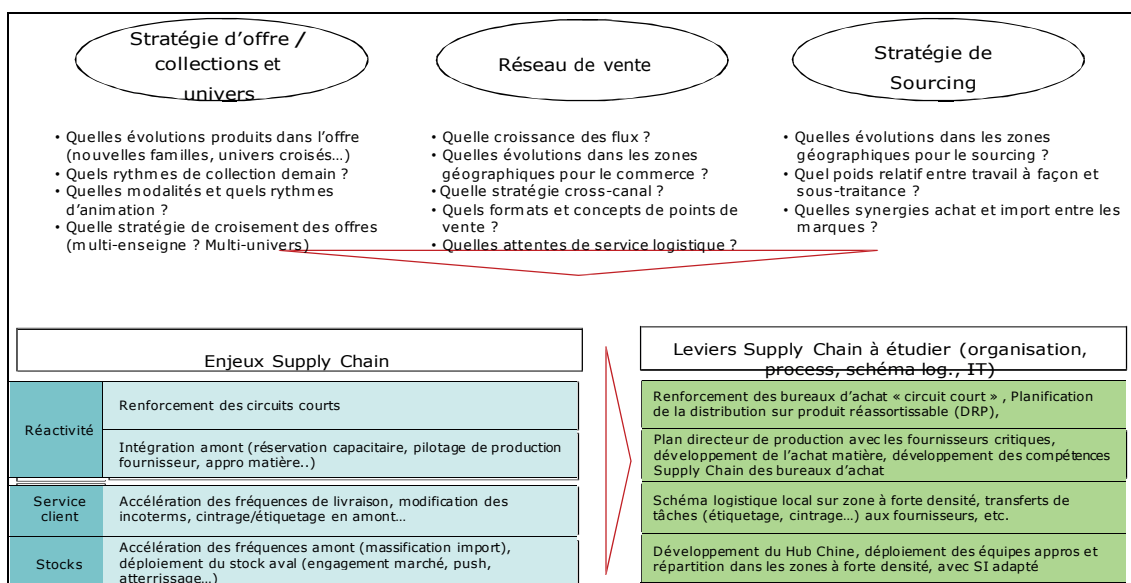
Stratégie d'offre / collections et univers

Réseau de vente

Stratégie de Sourcing

• Quelles évolutions produits dans l'offre (nouvelles familles, univers croisés…)
• Quels rythmes de collection demain ?
• Quelles modalités et quels rythmes d'animation ?
• Quelle stratégie de croisement des offres (multi-enseigne ? Multi-univers)

• Quelle croissance des flux ?
• Quelles évolutions dans les zones géographiques pour le commerce ?
• Quelle stratégie cross-canal ?
• Quels formats et concepts de points de vente ?
• Quelles attentes de service logistique ?

• Quelles évolutions dans les zones géographiques pour le sourcing ?
• Quel poids relatif entre travail à façon et sous-traitance ?
• Quelles synergies achat et import entre les marques ?

Enjeux Supply Chain

| | |
|---|---|
| Réactivité | Renforcement des circuits courts |
| | Intégration amont (réservation capacitaire, pilotage de production fournisseur, appro matière..) |
| Service client | Accélération des fréquences de livraison, modification des incoterms, cintrage/étiquetage en amont… |
| Stocks | Accélération des fréquences amont (massification import), déploiement du stock aval (engagement marché, push, atterrissage…) |

Leviers Supply Chain à étudier (organisation, process, schéma log., IT)

Renforcement des bureaux d'achat « circuit court » , Planification de la distribution sur produit réassortissable (DRP),

Plan directeur de production avec les fournisseurs critiques, développement de l'achat matière, développement des compétences Supply Chain des bureaux d'achat

Schéma logistique local sur zone à forte densité, transferts de tâches (étiquetage, cintrage…) aux fournisseurs, etc.

Développement du Hub Chine, déploiement des équipes appros et répartition dans les zones à forte densité, avec SI adapté